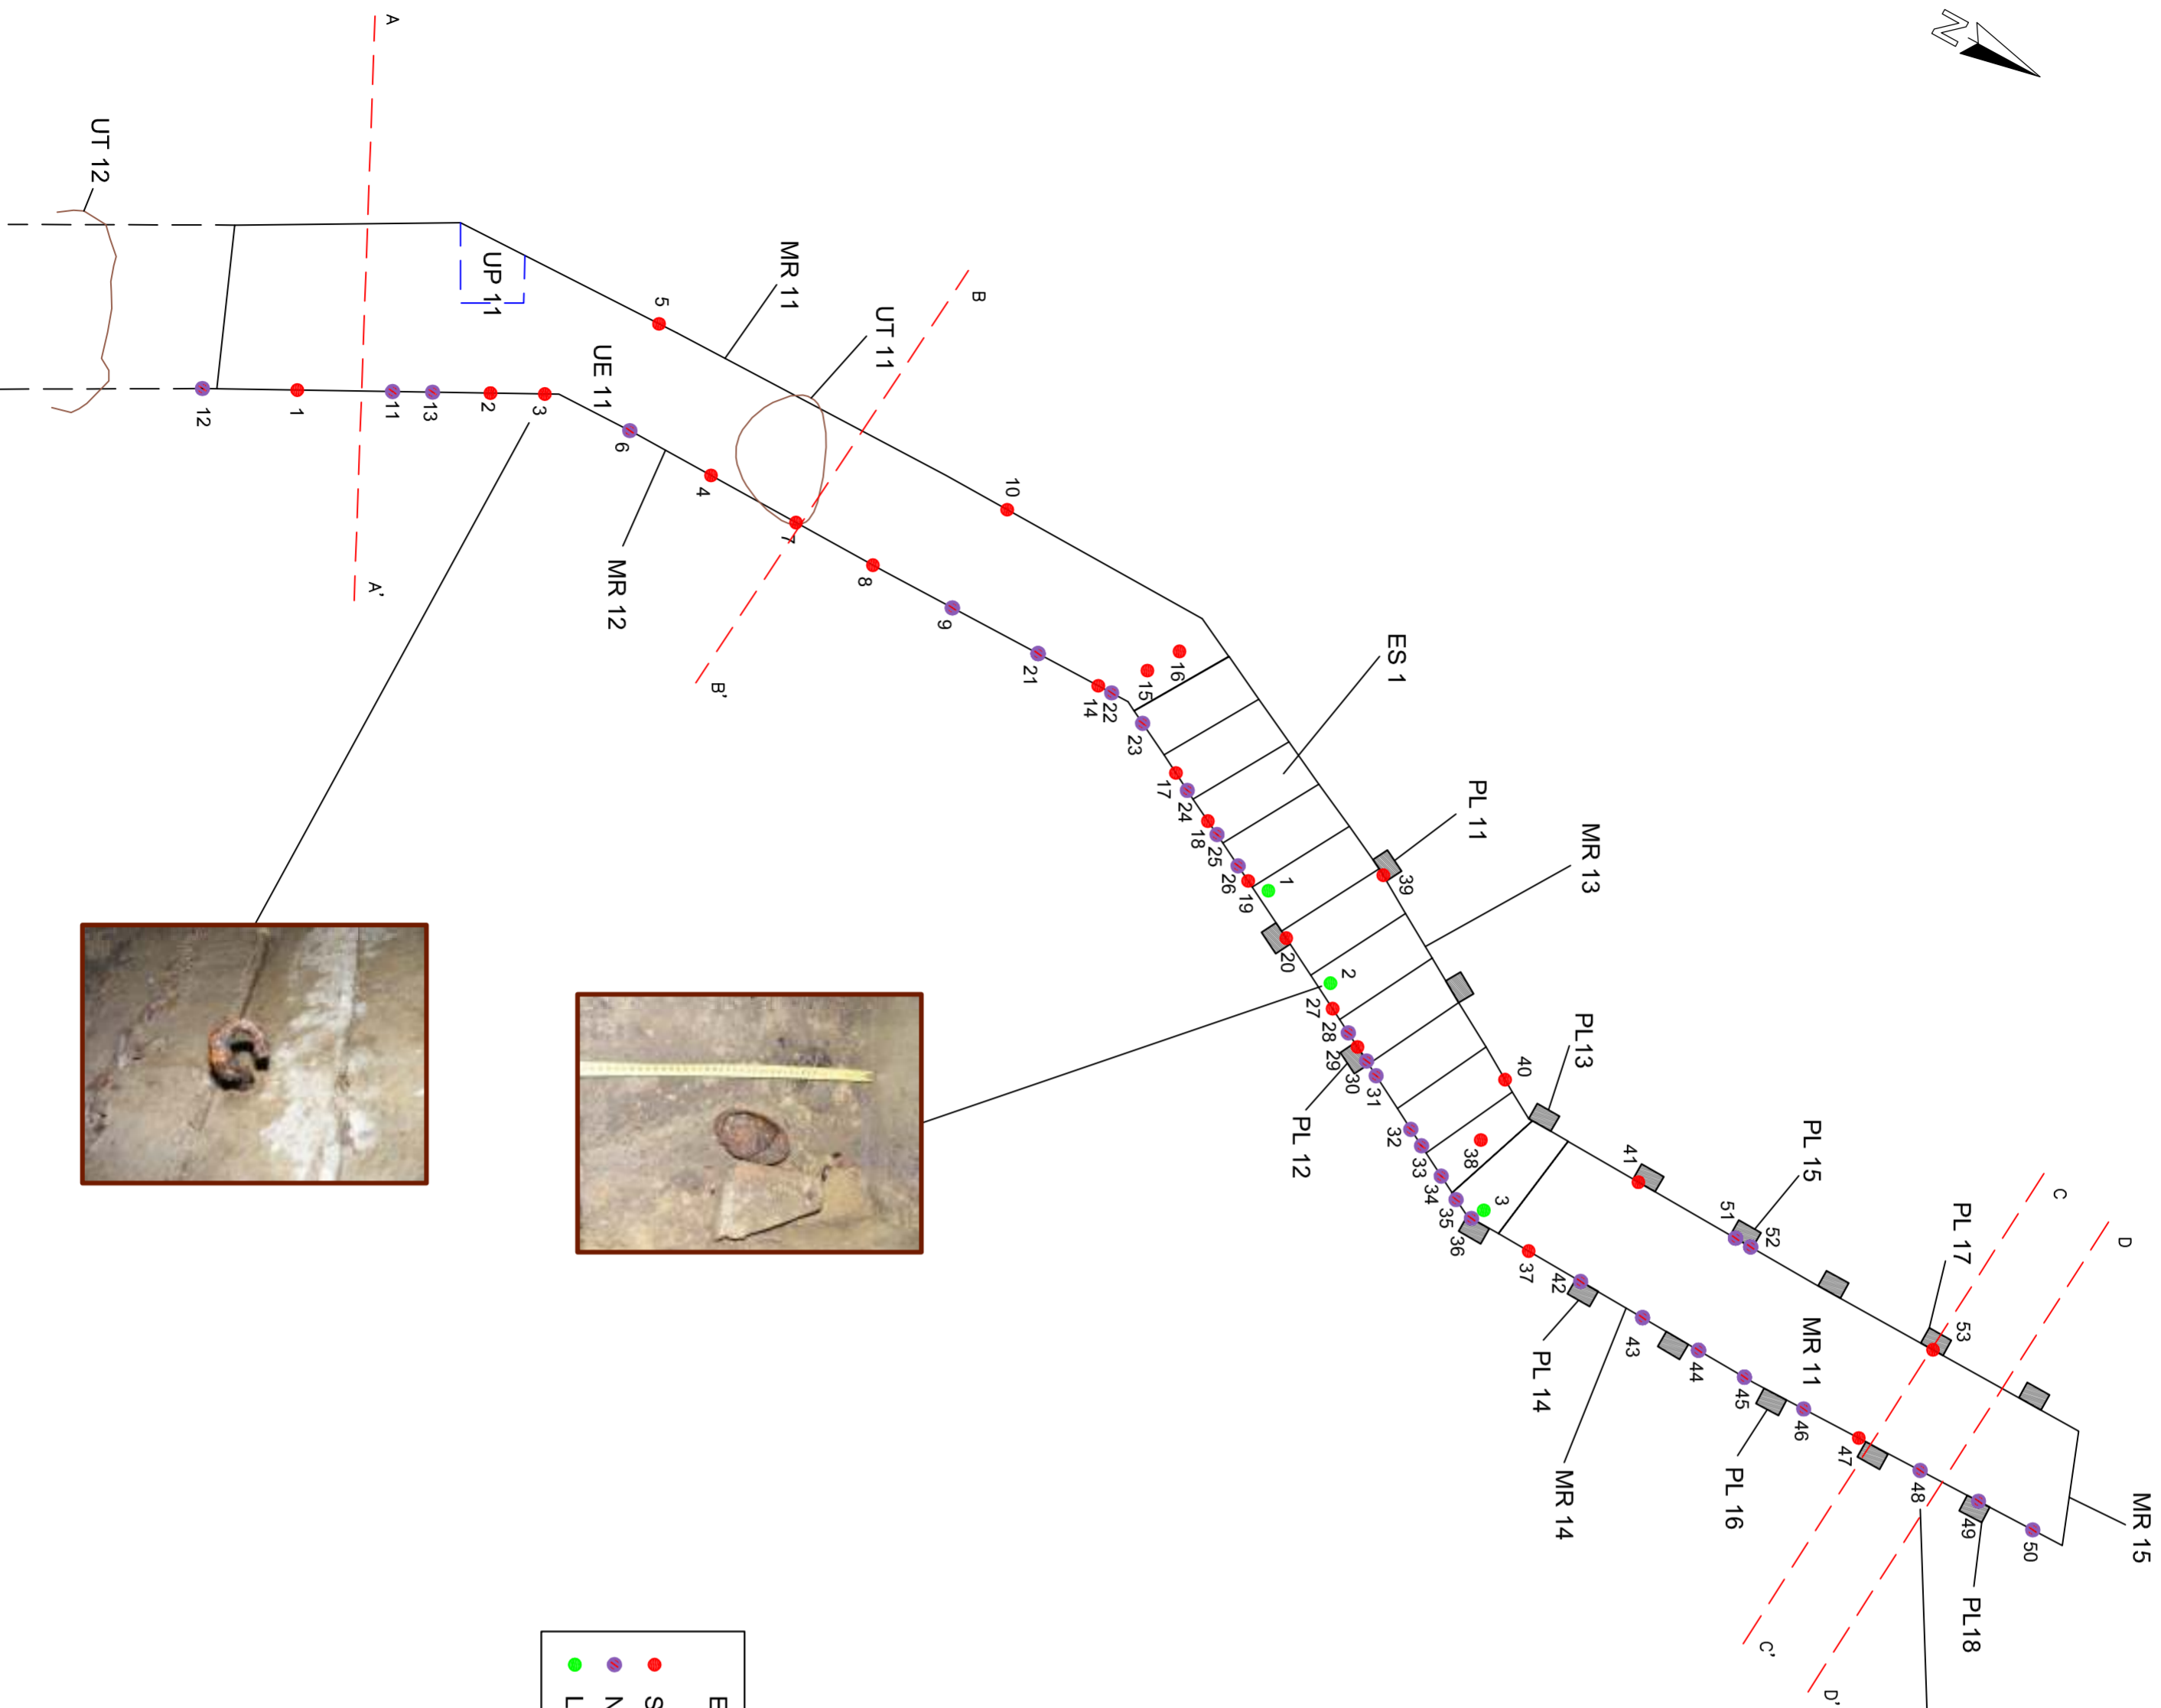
A
UT 12
UP 11
A'
MR 11
UT 11
B
B'
UE 11
MR 12
12
1
11
13
2
3
5
6
4
7
8
9
10
21
14
22
15
16
23
ES 1
17
24
18
25
26
19
1
PL 11
39
20
MR 13
2
27
28
29
30
31
PL 12
40
PL 13
32
33
38
34
35
36
3
41
PL 15
51
52
37
42
PL 14
43
44
45
46
47
48
49
50
PL 16
MR 14
MR 11
53
PL 17
C
D
C'
D'
MR 15
PL18
N
E
S
N
L